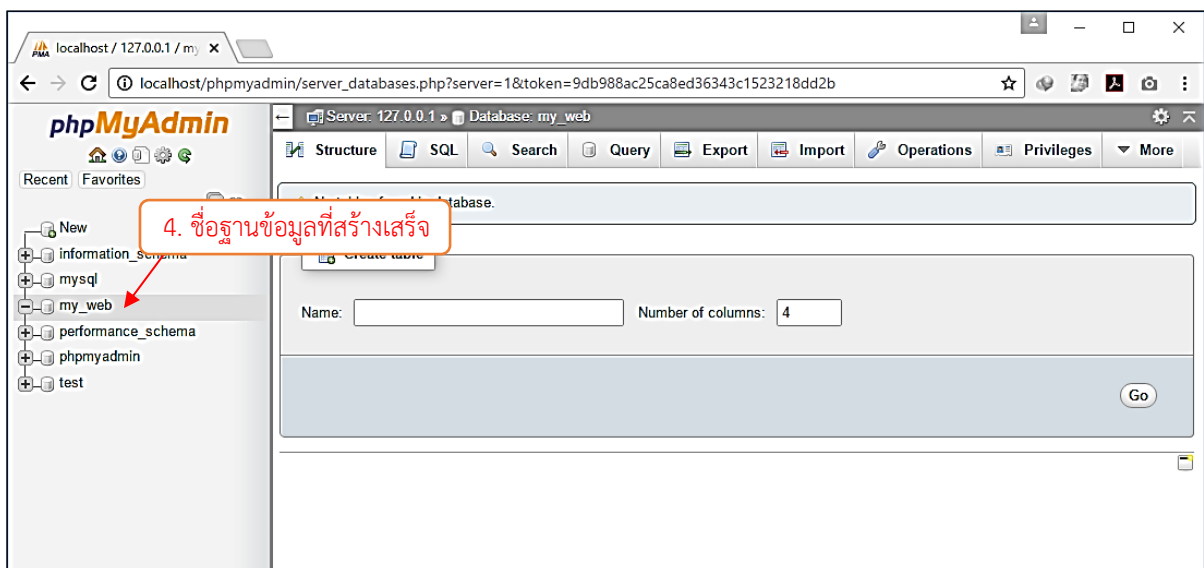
localhost / 127.0.0.1 / my ×

localhost/phpmyadmin/server_databases.php?server=1&token=9db988ac25ca8ed36343c1523218dd2b

phpMyAdmin

Recent Favorites

New
information_schema
mysql
my_web
performance_schema
phpmyadmin
test

4. ชื่อฐานข้อมูลที่สร้างเสร็จ

Server: 127.0.0.1 » Database: my_web

Structure SQL Search Query Export Import Operations Privileges More

No tables found in database.

Create table

Name: Number of columns: 4

Go